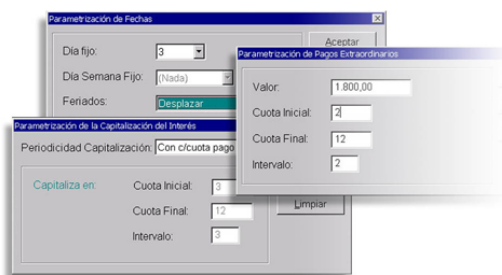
Parametrización de Fechas
Día fijo: 3
Día Semana Fijo: (Nada)
Feriados: Desplazar
Aceptar

Parametrización de Pagos Extraordinarios
Valor: 1.800,00
Cuota Inicial: 2
Cuota Final: 12
Intervalo: 2

Parametrización de la Capitalización del Interés
Periodicidad Capitalización: Con c/cuota pago
Capitaliza en:
Cuota Inicial: 3
Cuota Final: 12
Intervalo: 3
Limpiar